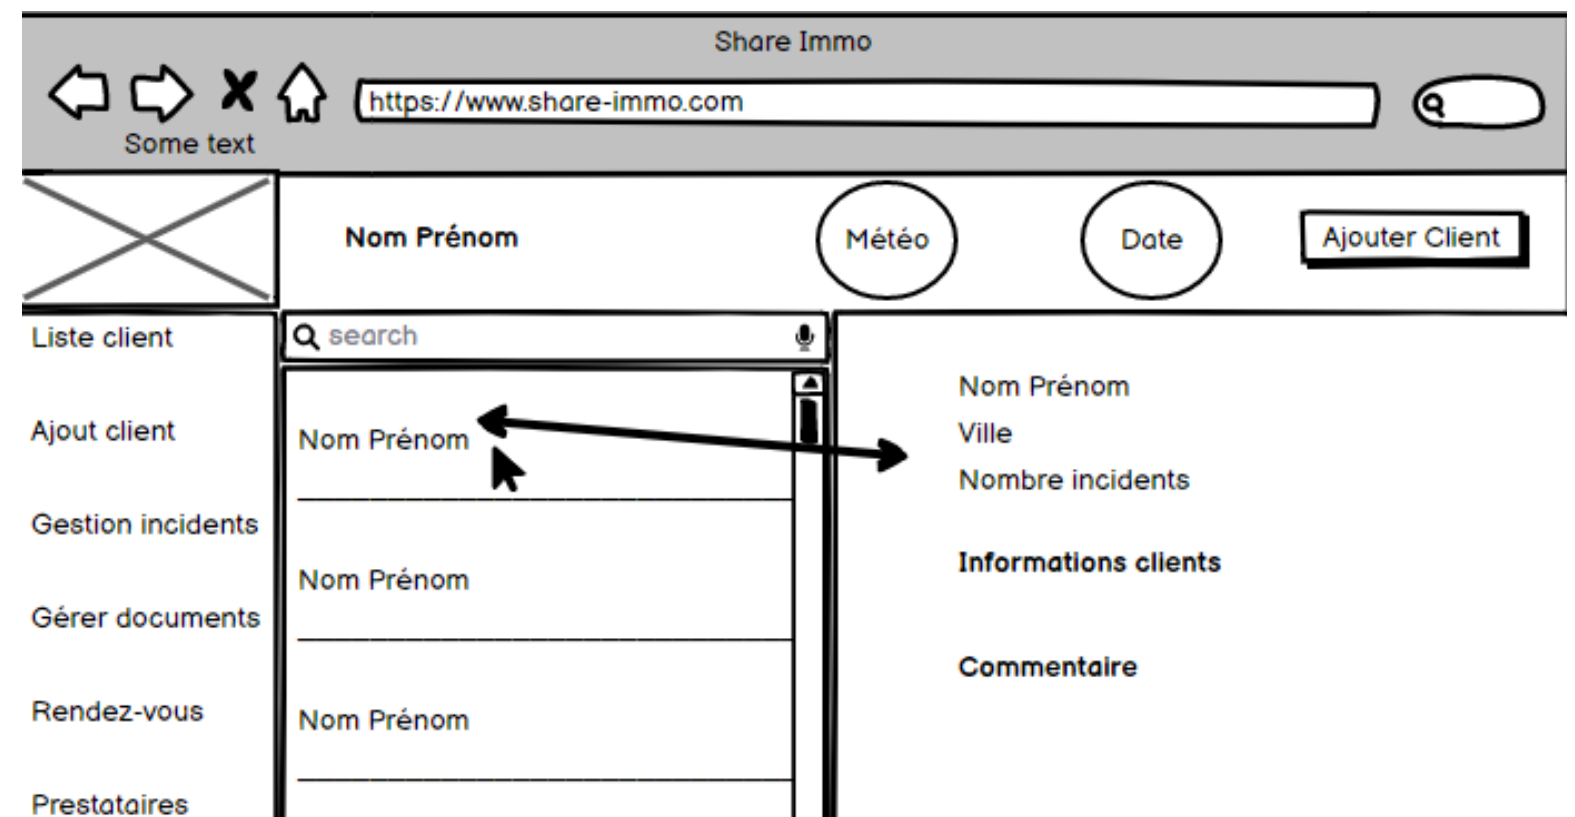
Share Immo

https://www.share-immo.com

Some text

Nom Prénom

Météo

Date

Ajouter Client

Liste client

Ajout client

Gestion incidents

Gérer documents

Rendez-vous

Prestataires

search

Nom Prénom

Nom Prénom

Nom Prénom

Nom Prénom

Ville

Nombre incidents

Informations clients

Commentaire